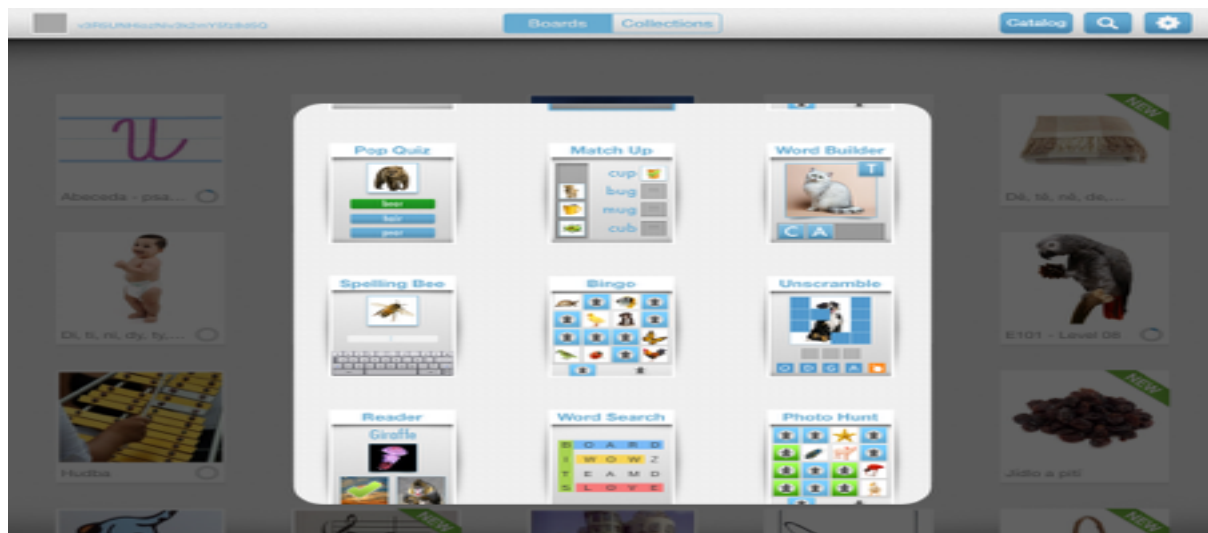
v3R5UNHbzNv3k2wY5b9d5Q

Boards Collections

Catalog

u

Abeceda - psa...

Di, ti, ni, dy, ty,...

Hudba

NEW

Dě, tě, ně, de,...

E101 - Level 08

NEW

Jídlo a pití

Pop Quiz

bear

hair

pear

Match Up

cup

bug

mug

cub

Word Builder

T

C A

Spelling Bee

Bingo

Unscramble

O D G A

Reader

Giraffe

Word Search

B O A R D

W O W Z

T E A M D

S L O V E

Photo Hunt

NEW

NEW